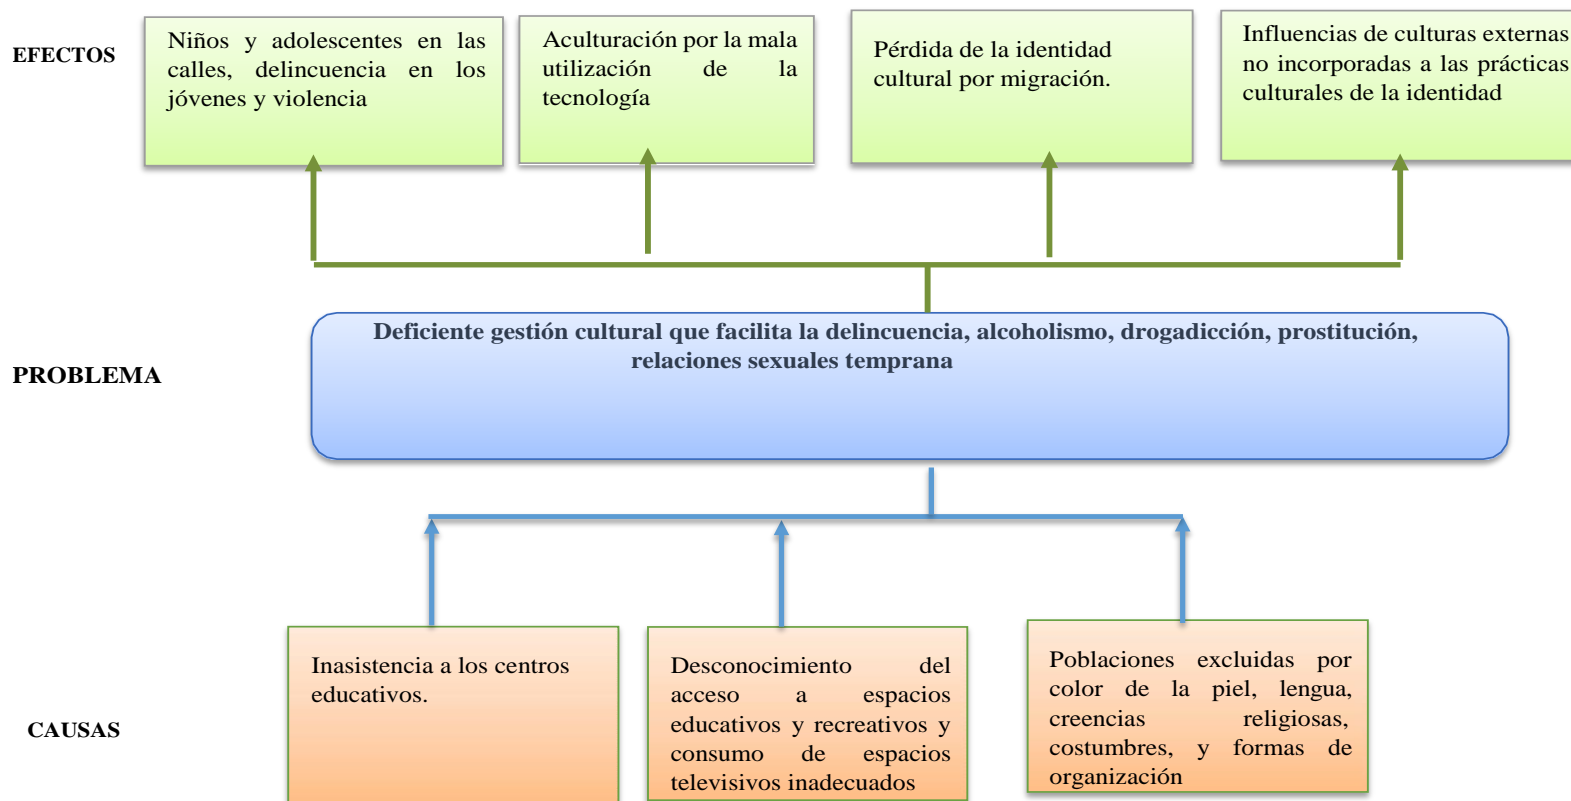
EFECTOS

Niños y adolescentes en las calles, delincuencia en los jóvenes y violencia

Aculturación por la mala utilización de la tecnología

Pérdida de la identidad cultural por migración.

Influencias de culturas externas no incorporadas a las prácticas culturales de la identidad

PROBLEMA

Deficiente gestión cultural que facilita la delincuencia, alcoholismo, drogadicción, prostitución, relaciones sexuales temprana

CAUSAS

Inasistencia a los centros educativos.

Desconocimiento del acceso a espacios educativos y recreativos y consumo de espacios televisivos inadecuados

Poblaciones excluidas por color de la piel, lengua, creencias religiosas, costumbres, y formas de organización